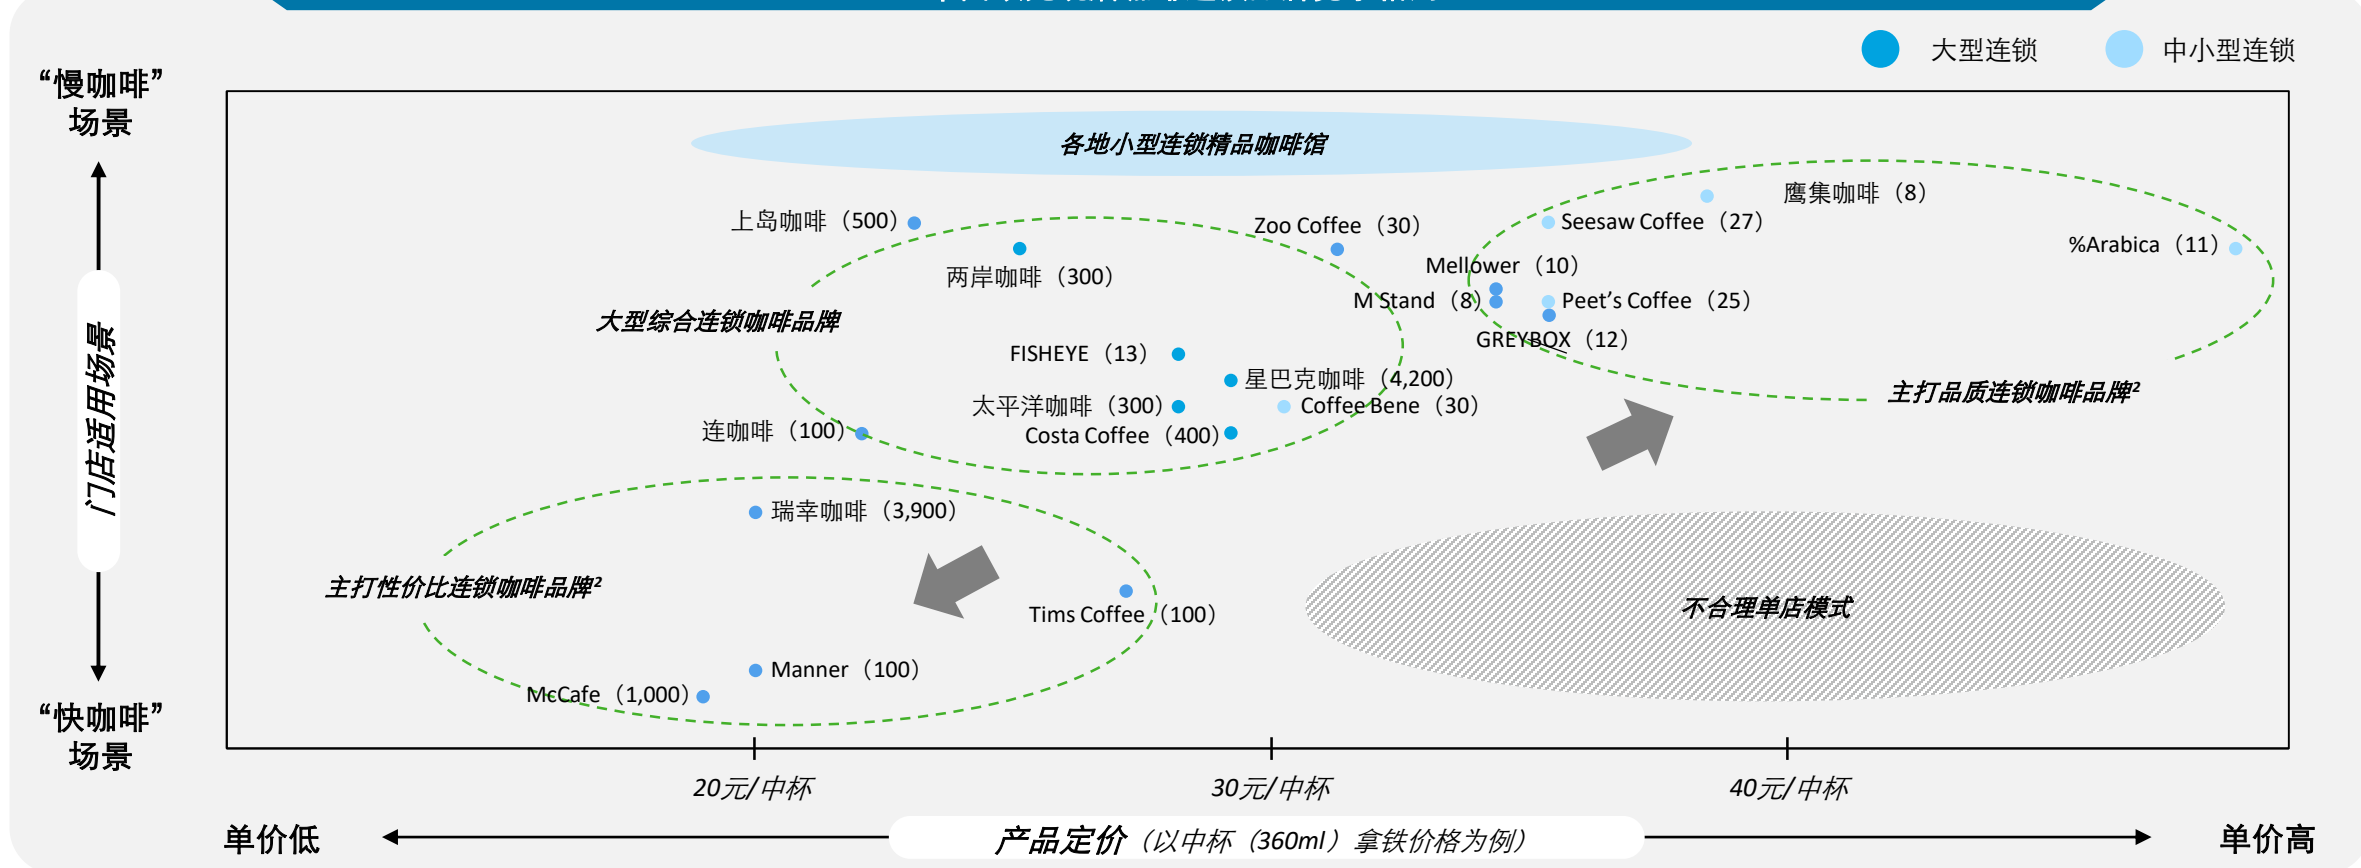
大型连锁 中小型连锁

“慢咖啡”场景

门店适用场景

“快咖啡”场景

各地小型连锁精品咖啡馆

上岛咖啡（500）
两岸咖啡（300）
Zoo Coffee（30）
鹰集咖啡（8）
Seesaw Coffee（27）
%Arabica（11）
Mellower（10）
M Stand（8）
Peet's Coffee（25）
GREYBOX（12）
大型综合连锁咖啡品牌
FISHEYE（13）
星巴克咖啡（4,200）
太平洋咖啡（300）
Coffee Bene（30）
Costa Coffee（400）
连咖啡（100）
主打品质连锁咖啡品牌²
瑞幸咖啡（3,900）
主打性价比连锁咖啡品牌²
Tims Coffee（100）
Manner（100）
McCafe（1,000）
不合理单店模式

20元/中杯
30元/中杯
40元/中杯

单价低
产品定价（以中杯（360ml）拿铁价格为例）
单价高